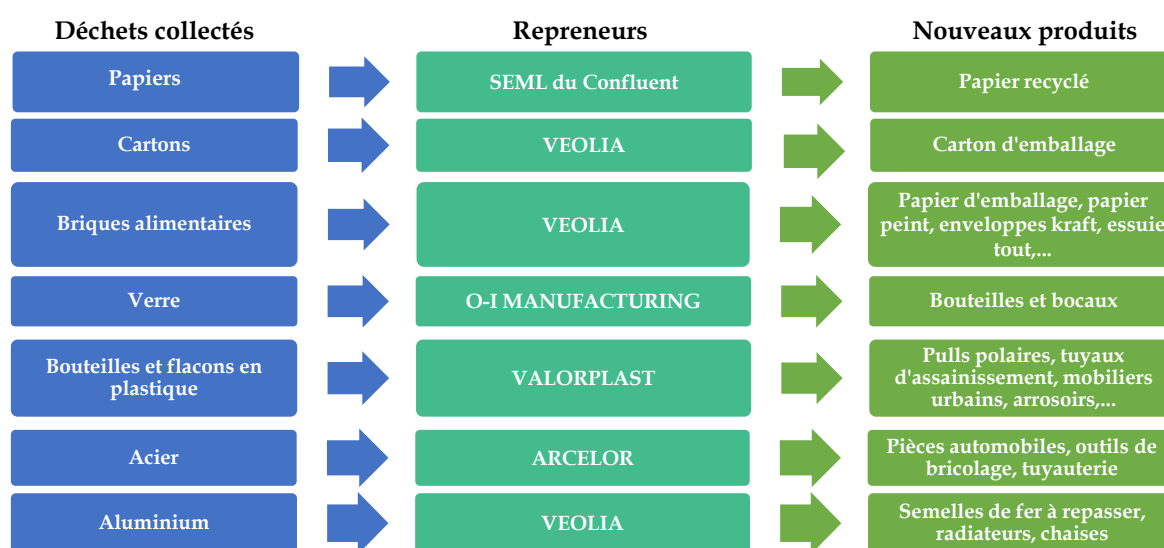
| Déchets collectés | Repreneurs | Nouveaux produits |
|---|---|---|
| Papiers | SEML du Confluent | Papier recyclé |
| Cartons | VEOLIA | Carton d'emballage |
| Briques alimentaires | VEOLIA | Papier d'emballage, papier peint, enveloppes kraft, essuie tout,... |
| Verre | O-I MANUFACTURING | Bouteilles et bocaux |
| Bouteilles et flacons en plastique | VALORPLAST | Pulls polaires, tuyaux d'assainissement, mobiliers urbains, arrosoirs,... |
| Acier | ARCELOR | Pièces automobiles, outils de bricolage, tuyauterie |
| Aluminium | VEOLIA | Semelles de fer à repasser, radiateurs, chaises |